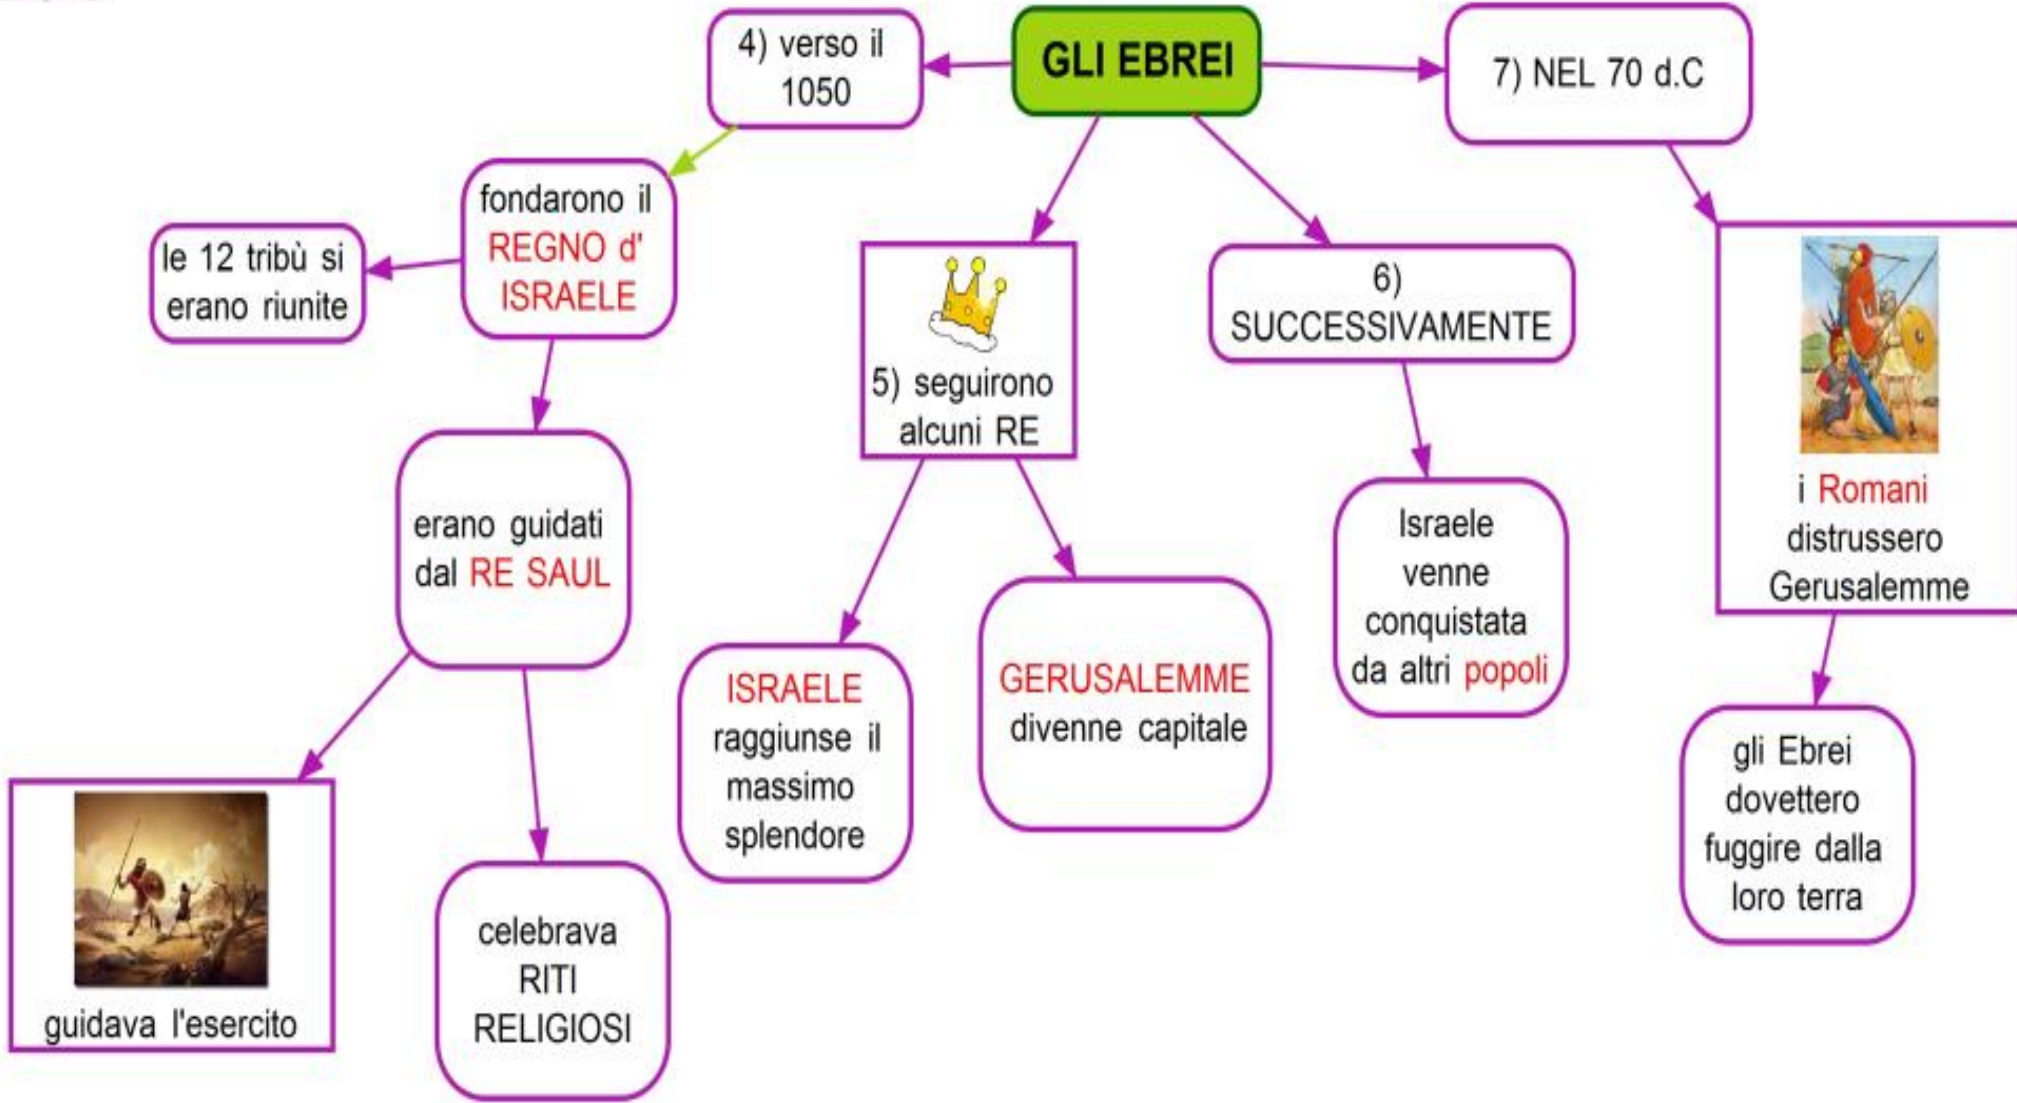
GLI EBREI

4) verso il 1050

fondarono il REGNO d' ISRAELE

le 12 tribù si erano riunite

erano guidati dal RE SAUL

guidava l'esercito

celebrava RITI RELIGIOSI

5) seguirono alcuni RE

ISRAELE raggiunse il massimo splendore

GERUSALEMME divenne capitale

6) SUCCESSIVAMENTE

Israele venne conquistata da altri popoli

7) NEL 70 d.C

i Romani distrussero Gerusalemme

gli Ebrei dovettero fuggire dalla loro terra